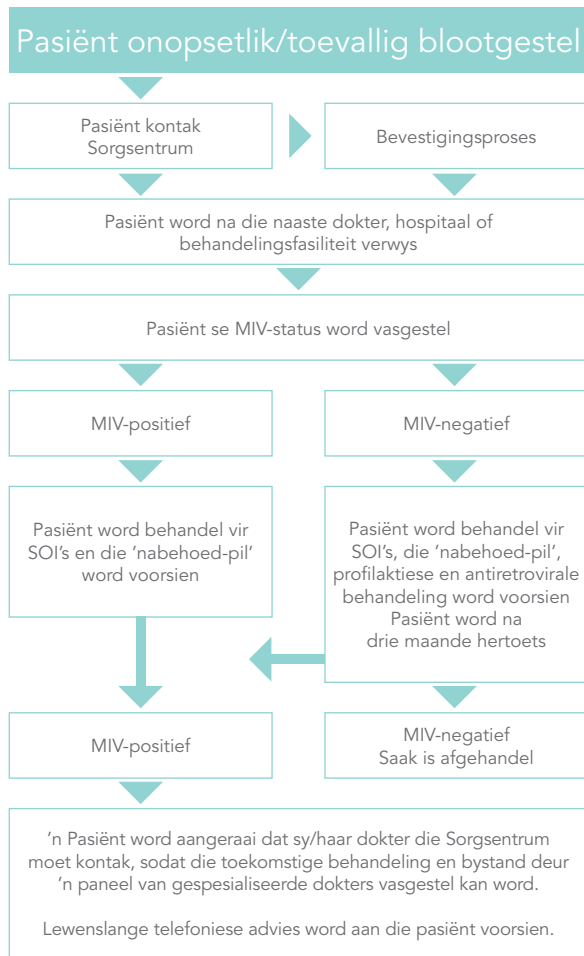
Pasiënt onopsetlik/toevallig blootgestel

Pasiënt kontak Sorgsentrum

Bevestigingsproses

Pasiënt word na die naaste dokter, hospitaal of behandelingsfasiliteit verwys

Pasiënt se MIV-status word vasgestel

MIV-positief

MIV-negatief

Pasiënt word behandel vir SOI's en die 'nabehoed-pil' word voorsien

Pasiënt word behandel vir SOI's, die 'nabehoed-pil', profilaktiese en antiretrovirale behandeling word voorsien
Pasiënt word na drie maande hertoets

MIV-positief

MIV-negatief
Saak is afgehandel

'n Pasiënt word aangeraai dat sy/haar dokter die Sorgsentrum moet kontak, sodat die toekomstige behandeling en bystand deur 'n paneel van gespesialiseerde dokters vasgestel kan word.

Lewenslange telefoniese advies word aan die pasiënt voorsien.